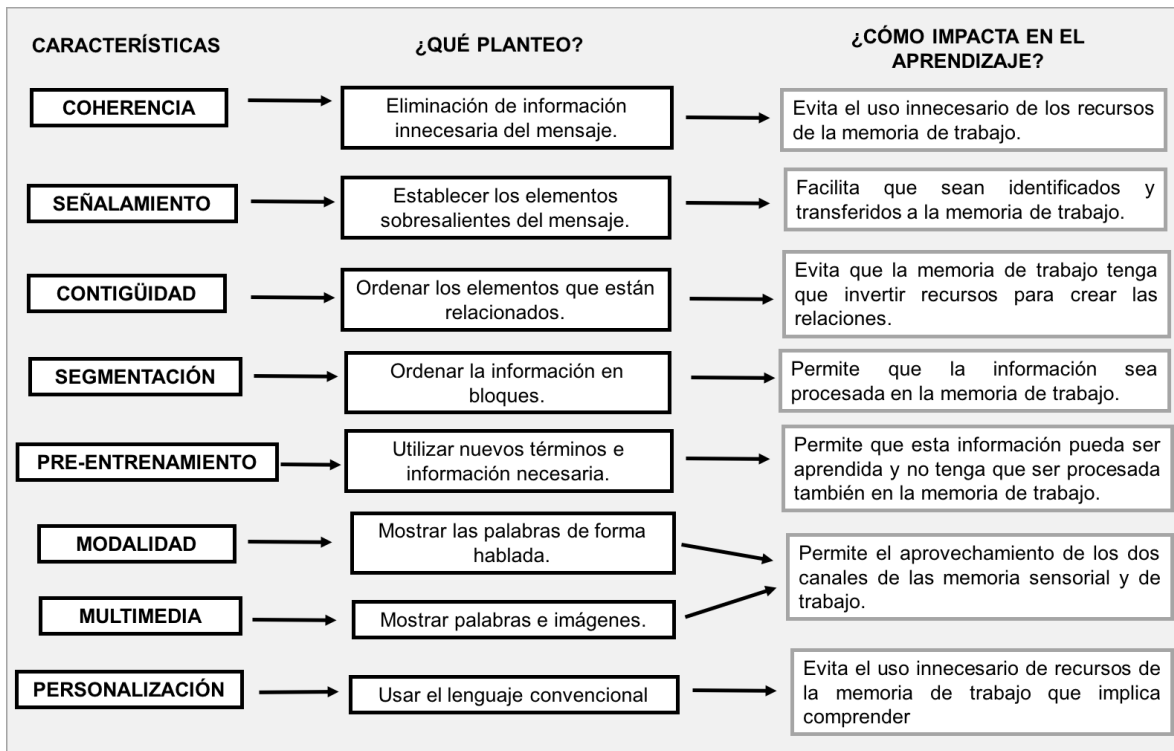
CARACTERÍSTICAS

¿QUÉ PLANTEO?

¿CÓMO IMPACTA EN EL APRENDIZAJE?

COHERENCIA

Eliminación de información innecesaria del mensaje.

Evita el uso innecesario de los recursos de la memoria de trabajo.

SEÑALAMIENTO

Establecer los elementos sobresalientes del mensaje.

Facilita que sean identificados y transferidos a la memoria de trabajo.

CONTIGÜIDAD

Ordenar los elementos que están relacionados.

Evita que la memoria de trabajo tenga que invertir recursos para crear las relaciones.

SEGMENTACIÓN

Ordenar la información en bloques.

Permite que la información sea procesada en la memoria de trabajo.

PRE-ENTRENAMIENTO

Utilizar nuevos términos e información necesaria.

Permite que esta información pueda ser aprendida y no tenga que ser procesada también en la memoria de trabajo.

MODALIDAD

Mostrar las palabras de forma hablada.

MULTIMEDIA

Mostrar palabras e imágenes.

Permite el aprovechamiento de los dos canales de las memoria sensorial y de trabajo.

PERSONALIZACIÓN

Usar el lenguaje convencional

Evita el uso innecesario de recursos de la memoria de trabajo que implica comprender